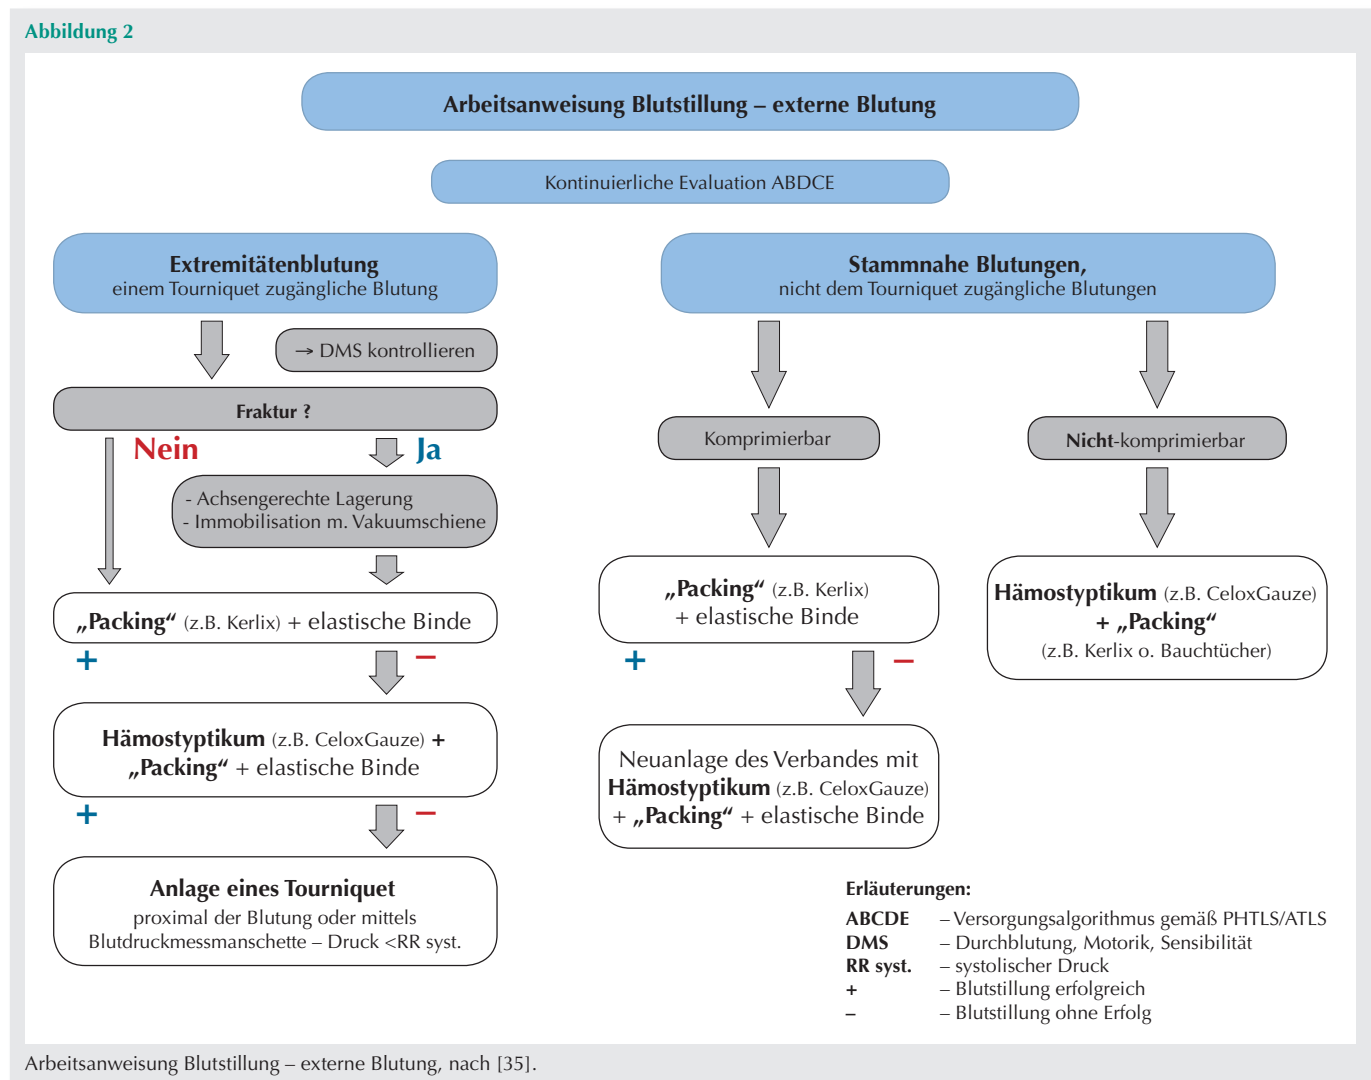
Abbildung 2

Arbeitsanweisung Blutstillung – externe Blutung

Kontinuierliche Evaluation ABDCE

Extremitätenblutung
einem Tourniquet zugängliche Blutung

→ DMS kontrollieren

Fraktur ?

Nein

Ja

- Achsengerechte Lagerung
- Immobilisation m. Vakuumschiene

„Packing“ (z.B. Kerlix) + elastische Binde

+

–

Hämostyptikum (z.B. CeloxGauze) + „Packing“ + elastische Binde

+

–

Anlage eines Tourniquet
proximal der Blutung oder mittels Blutdruckmessmanschette – Druck <RR syst.

Stammnahe Blutungen,
nicht dem Tourniquet zugängliche Blutungen

Komprimierbar

„Packing“ (z.B. Kerlix)
+ elastische Binde

+

–

Neuanlage des Verbandes mit Hämostyptikum (z.B. CeloxGauze) + „Packing“ + elastische Binde

Nicht-komprimierbar

Hämostyptikum (z.B. CeloxGauze)
+ „Packing“
(z.B. Kerlix o. Bauchtücher)

Erläuterungen:

| | |
|---|---|
| ABCDE | – Versorgungsalgorithmus gemäß PHTLS/ATLS |
| DMS | – Durchblutung, Motorik, Sensibilität |
| RR syst. | – systolischer Druck |
| + | – Blutstillung erfolgreich |
| – | – Blutstillung ohne Erfolg |

Arbeitsanweisung Blutstillung – externe Blutung, nach [35].